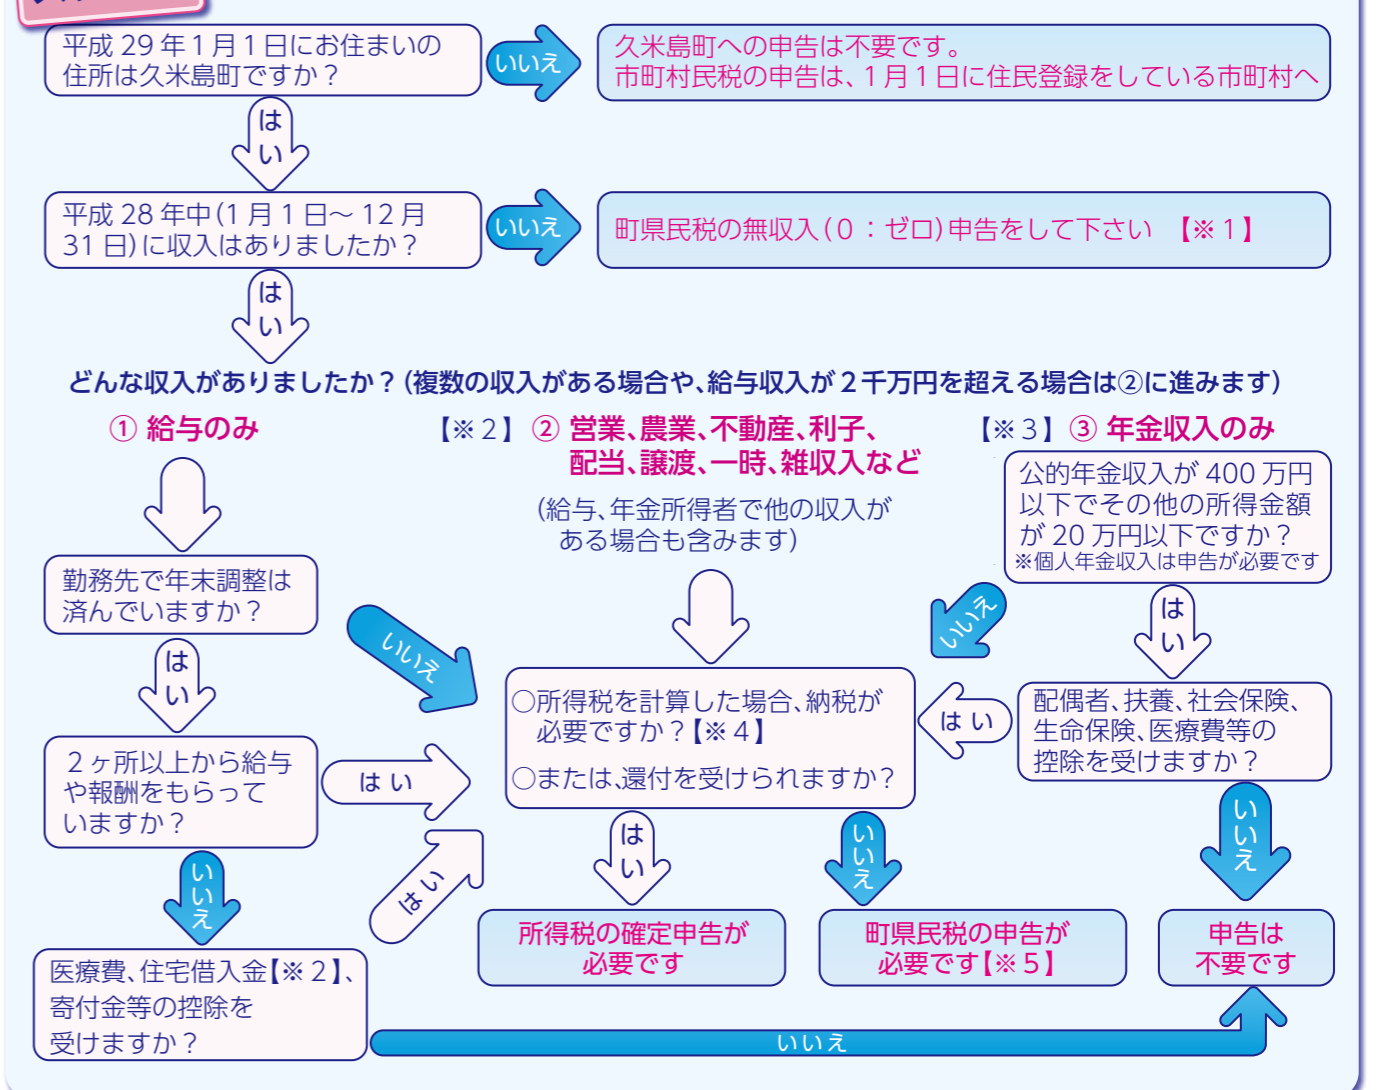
平成 29 年 1 月 1 日にお住まいの住所は久米島町ですか？

いいえ

久米島町への申告は不要です。
市町村民税の申告は、1 月 1 日に住民登録をしている市町村へ

はい

平成 28 年中（1 月 1 日～ 12 月 31 日）に収入はありましたか？

いいえ

町県民税の無収入（0 ：ゼロ）申告をして下さい 【※ 1】

はい

どんな収入がありましたか？（複数の収入がある場合や、給与収入が 2 千万円を超える場合は②に進みます）

① 給与のみ

【※ 2】 ② 営業、農業、不動産、利子、配当、譲渡、一時、雑収入など

（給与、年金所得者で他の収入がある場合も含みます）

【※ 3】 ③ 年金収入のみ

公的年金収入が 400 万円以下でその他の所得金額が 20 万円以下ですか？
※個人年金収入は申告が必要です

勤務先で年末調整は済んでいますか？

いいえ

いいえ

はい

はい

○所得税を計算した場合、納税が必要ですか？【※ 4】
○または、還付を受けられますか？

はい

配偶者、扶養、社会保険、生命保険、医療費等の控除を受けますか？

2 ヶ所以上から給与や報酬をもらっていますか？

はい

はい

いいえ

いいえ

いいえ

はい

所得税の確定申告が必要です

町県民税の申告が必要です【※ 5】

申告は不要です

医療費、住宅借入金【※ 2】、寄付金等の控除を受けますか？

いいえ